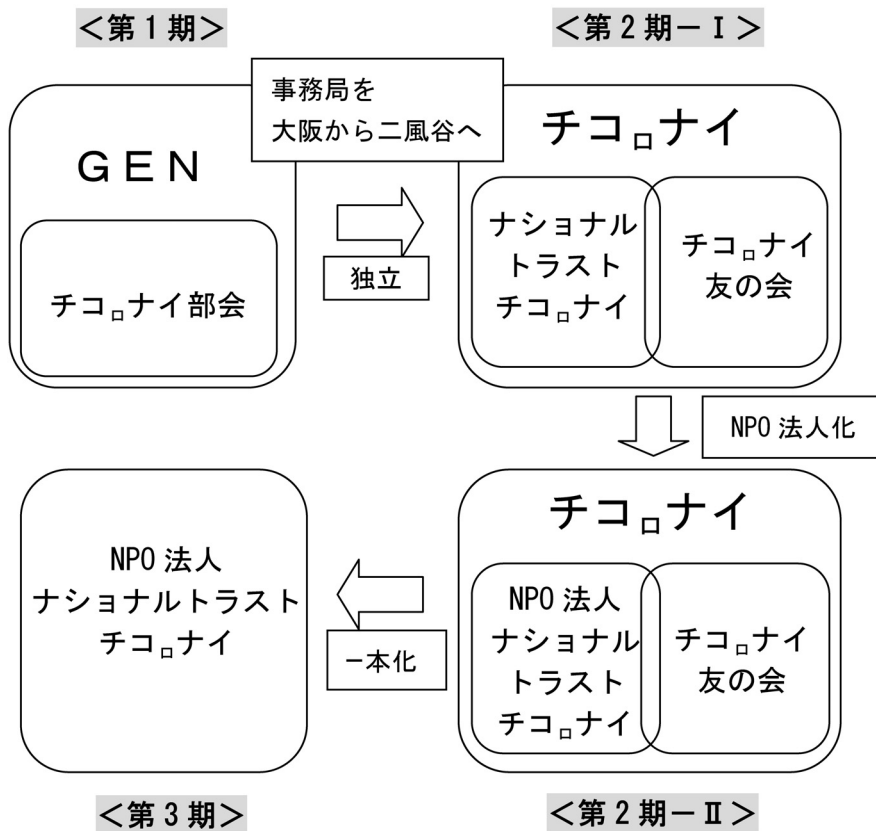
＜第１期＞

ＧＥＮ

チコロナイ部会

事務局を
大阪から二風谷へ

独立

＜第２期－Ⅰ＞

チコロナイ

ナショナル
トラスト
チコロナイ

チコロナイ
友の会

NPO 法人化

＜第２期－Ⅱ＞

チコロナイ

NPO 法人
ナショナル
トラスト
チコロナイ

チコロナイ
友の会

一本化

＜第３期＞

NPO 法人
ナショナルトラスト
チコロナイ